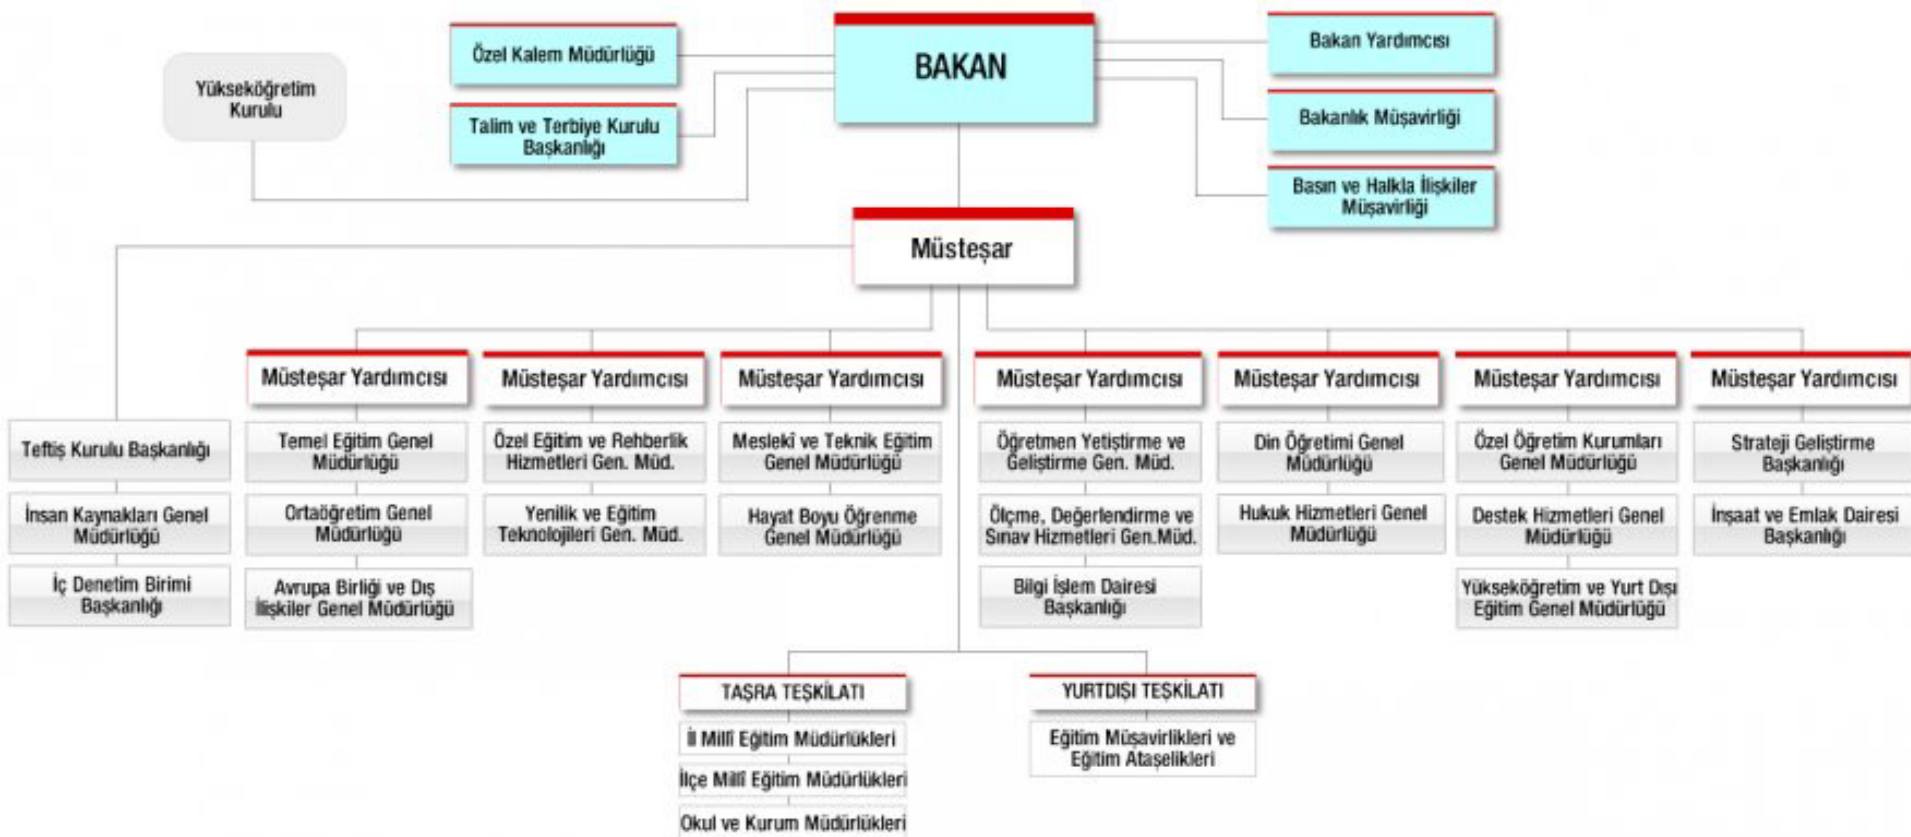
Yükseköğretim Kurulu

Özel Kalem Müdürlüğü

Talim ve Terbiye Kurulu Başkanlığı

BAKAN

Bakan Yardımcısı

Bakanlık Müşavirliği

Basın ve Halkla İlişkiler Müşavirliği

Müsteşar

Teftiş Kurulu Başkanlığı

İnsan Kaynakları Genel Müdürlüğü

İç Denetim Birimi Başkanlığı

Müsteşar Yardımcısı

Temel Eğitim Genel Müdürlüğü

Ortaöğretim Genel Müdürlüğü

Avrupa Birliği ve Dış İlişkiler Genel Müdürlüğü

Müsteşar Yardımcısı

Özel Eğitim ve Rehberlik Hizmetleri Gen. Müd.

Yenilik ve Eğitim Teknolojileri Gen. Müd.

Müsteşar Yardımcısı

Meslekî ve Teknik Eğitim Genel Müdürlüğü

Hayat Boyu Öğrenme Genel Müdürlüğü

Müsteşar Yardımcısı

Öğretmen Yetiştirme ve Geliştirme Gen. Müd.

Ölçme, Değerlendirme ve Sınav Hizmetleri Gen.Müd.

Bilgi İşlem Dairesi Başkanlığı

Müsteşar Yardımcısı

Din Öğretimi Genel Müdürlüğü

Hukuk Hizmetleri Genel Müdürlüğü

Müsteşar Yardımcısı

Özel Öğretim Kurumları Genel Müdürlüğü

Destek Hizmetleri Genel Müdürlüğü

Yükseköğretim ve Yurt Dışı Eğitim Genel Müdürlüğü

Müsteşar Yardımcısı

Strateji Geliştirme Başkanlığı

İnşaat ve Emlak Dairesi Başkanlığı

TAŞRA TEŞKİLATI

İl Millî Eğitim Müdürlükleri

İlçe Millî Eğitim Müdürlükleri

Okul ve Kurum Müdürlükleri

YURTDIŞI TEŞKİLATI

Eğitim Müşavirlikleri ve Eğitim Ataşelikleri